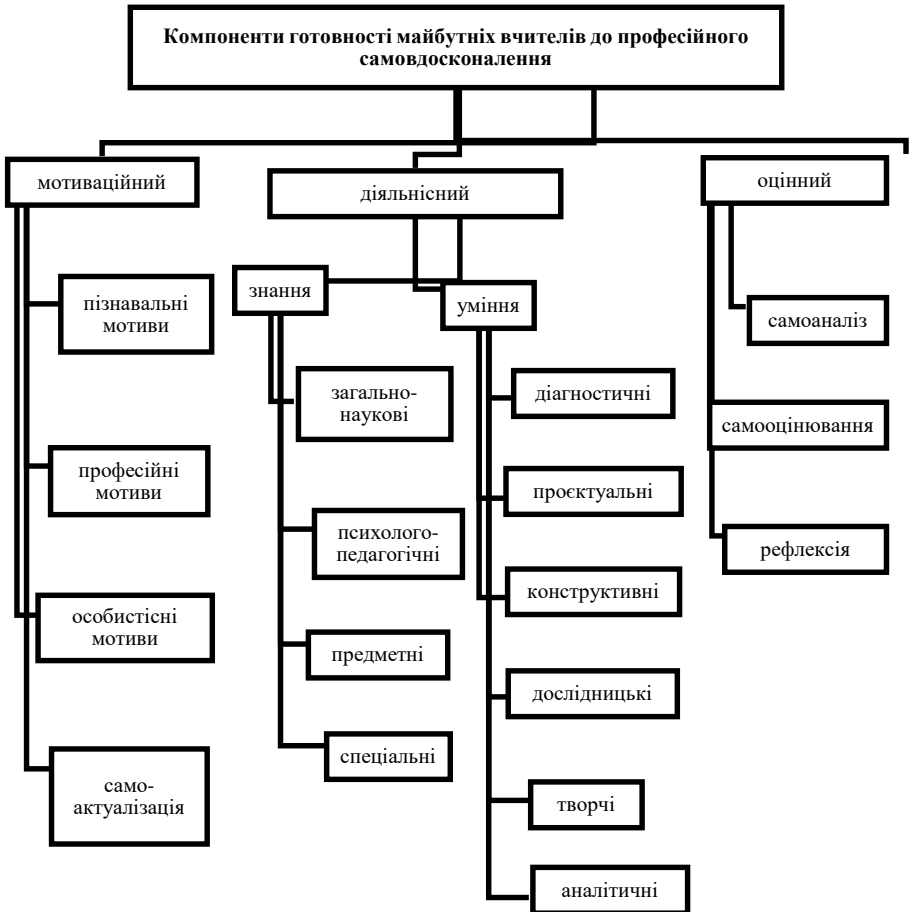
Компоненти готовності майбутніх вчителів до професійного самовдосконалення

мотиваційний

пізнавальні мотиви

професійні мотиви

особистісні мотиви

само-актуалізація

діяльнісний

знання

загально-наукові

психолого-педагогічні

предметні

спеціальні

уміння

діагностичні

проєктуальні

конструктивні

дослідницькі

творчі

аналітичні

оцінний

самоаналіз

самооцінювання

рефлексія